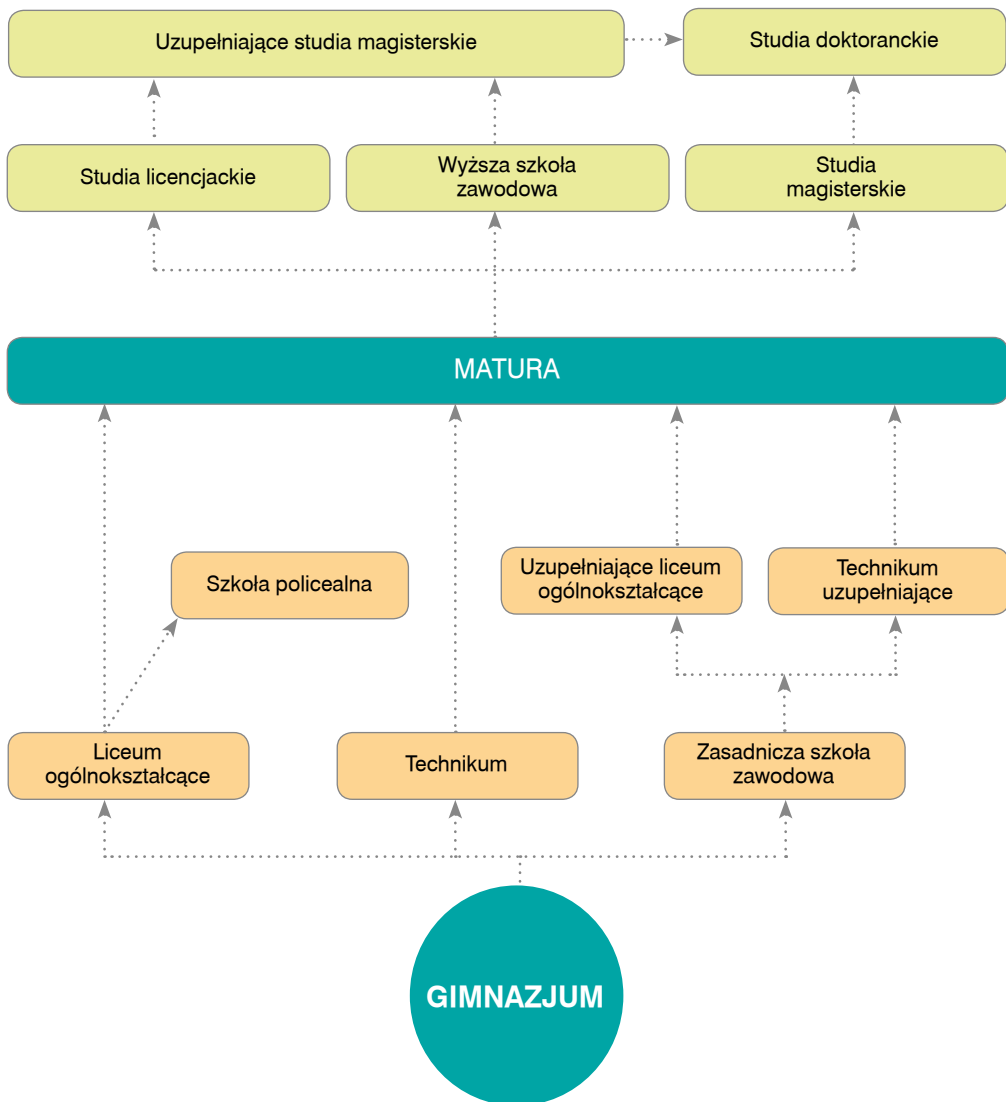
Uzupełniające studia magisterskie

Studia doktoranckie

Studia licencjackie

Wyższa szkoła zawodowa

Studia magisterskie

MATURA

Szkoła policealna

Uzupełniające liceum ogólnokształcące

Technikum uzupełniające

Liceum ogólnokształcące

Technikum

Zasadnicza szkoła zawodowa

GIMNAZJUM